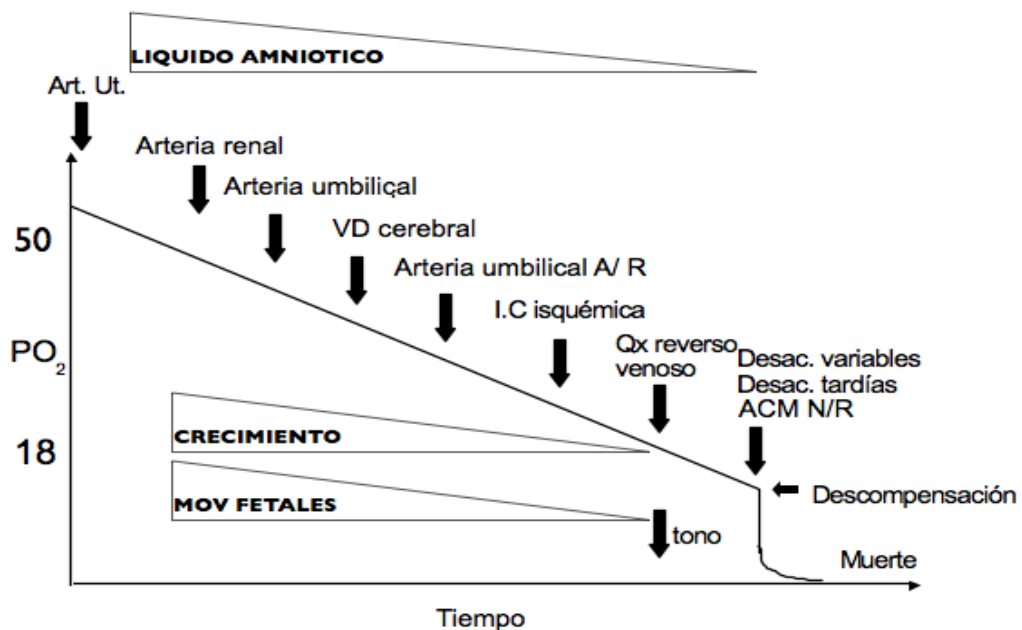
LIQUIDO AMNIOTICO

Art. Ut.

Arteria renal

Arteria umbilical

VD cerebral

Arteria umbilical A/ R

I.C isquémica

Qx reverso venoso

Desac. variables
Desac. tardías
ACM N/R

Descompensación

50

$PO_2$

18

CRECIMIENTO

MOV FETALES

tono

Muerte

Tiempo